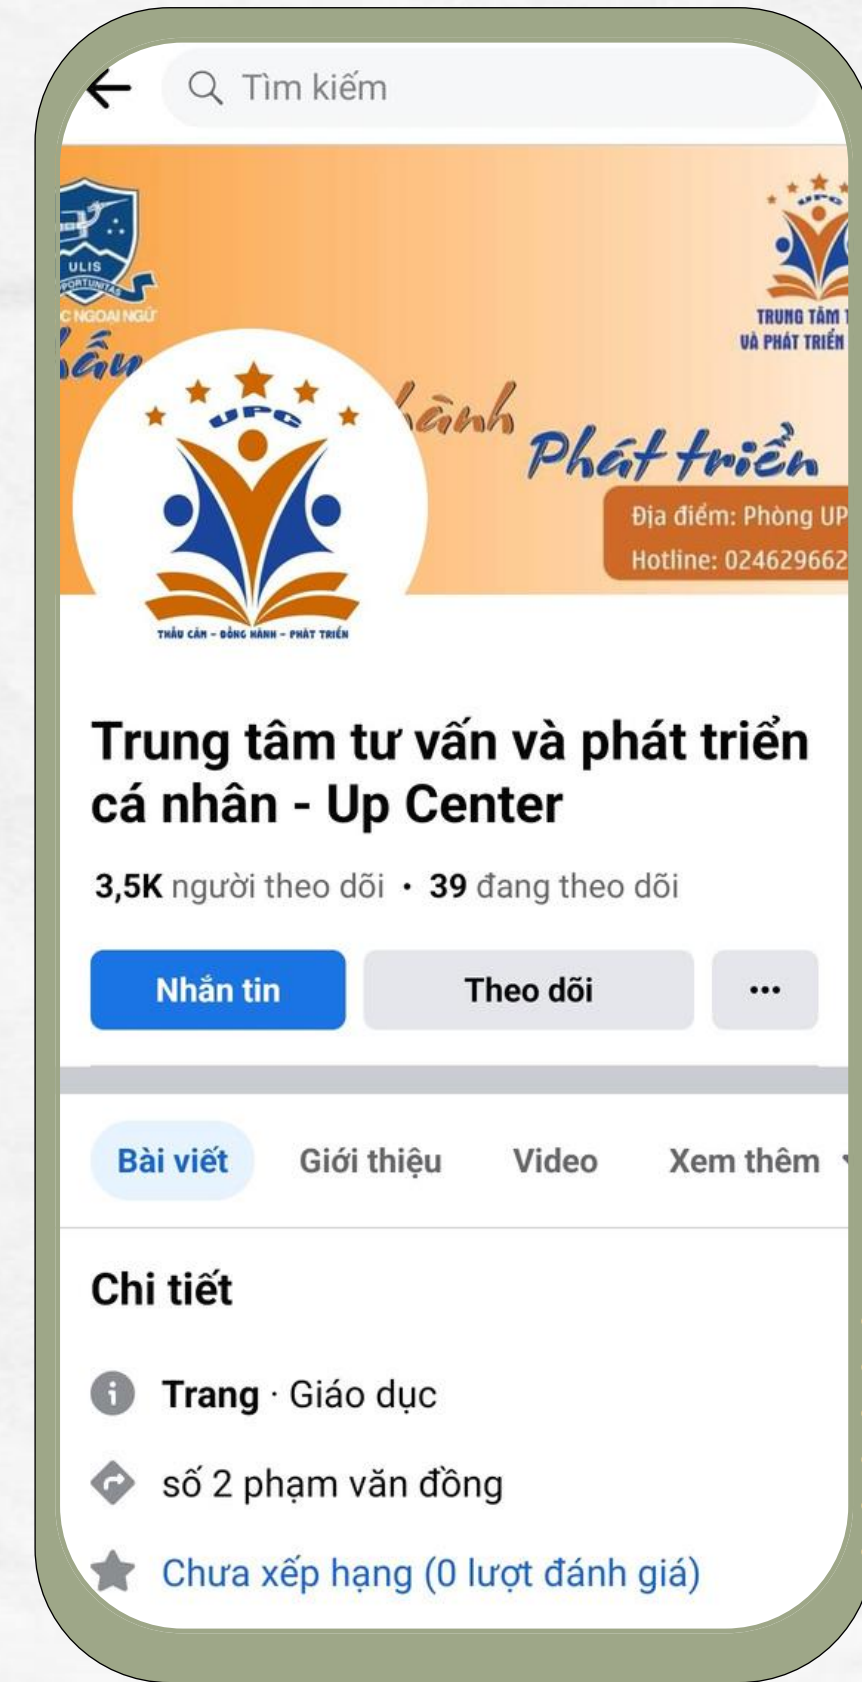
Tìm kiếm

ULIS
PORTUNITAS
C NGOẠI NGỮ
ấu
hành
Phát triển
Địa điểm: Phòng UP
Hotline: 024629662

UPC
TRUNG TÂM T
VÀ PHÁT TRIỂN

UPC
THẤU CẢM - ĐỒNG HÀNH - PHÁT TRIỂN

Trung tâm tư vấn và phát triển cá nhân - Up Center

3,5K người theo dõi • 39 đang theo dõi

Nhắn tin
Theo dõi
...

Bài viết
Giới thiệu
Video
Xem thêm

Chi tiết

Trang · Giáo dục

số 2 phạm văn đồng

Chưa xếp hạng (0 lượt đánh giá)